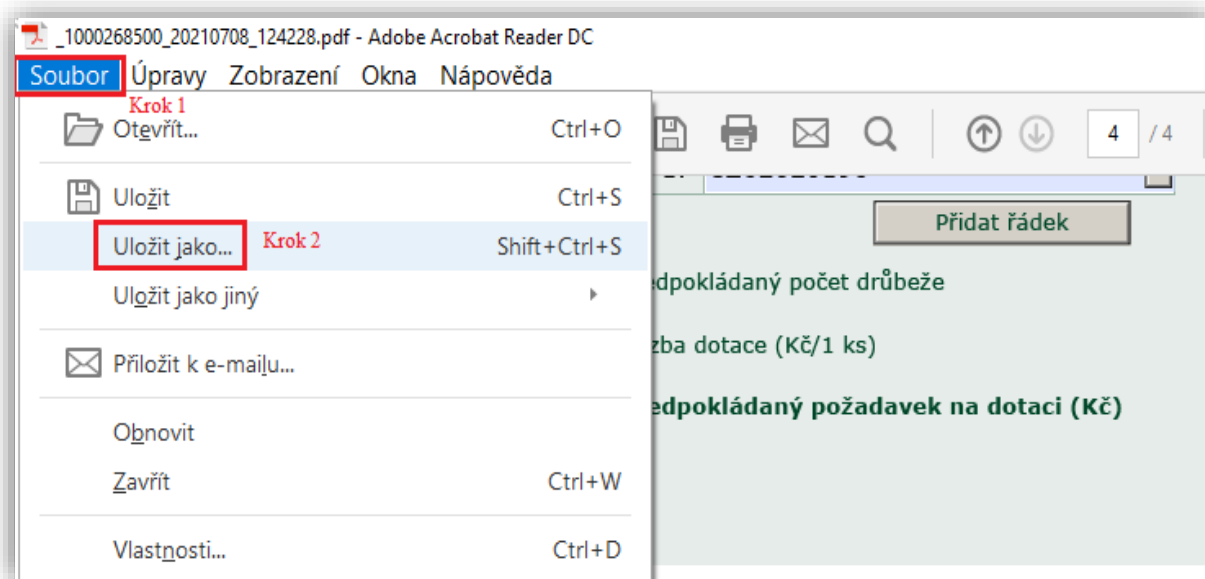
_1000268500_20210708_124228.pdf - Adobe Acrobat Reader DC

Soubor Úpravy Zobrazení Okna Nápověda

Krok 1

Otevřít... Ctrl+O

Uložit Ctrl+S

Uložit jako... Krok 2 Shift+Ctrl+S

Uložit jako jiný

Přiložit k e-mailu...

Obnovit

Zavřít Ctrl+W

Vlastnosti... Ctrl+D

4 / 4

Přidat řádek

edpokládaný počet drůbeže

zba dotace (Kč/1 ks)

edpokládaný požadavek na dotaci (Kč)